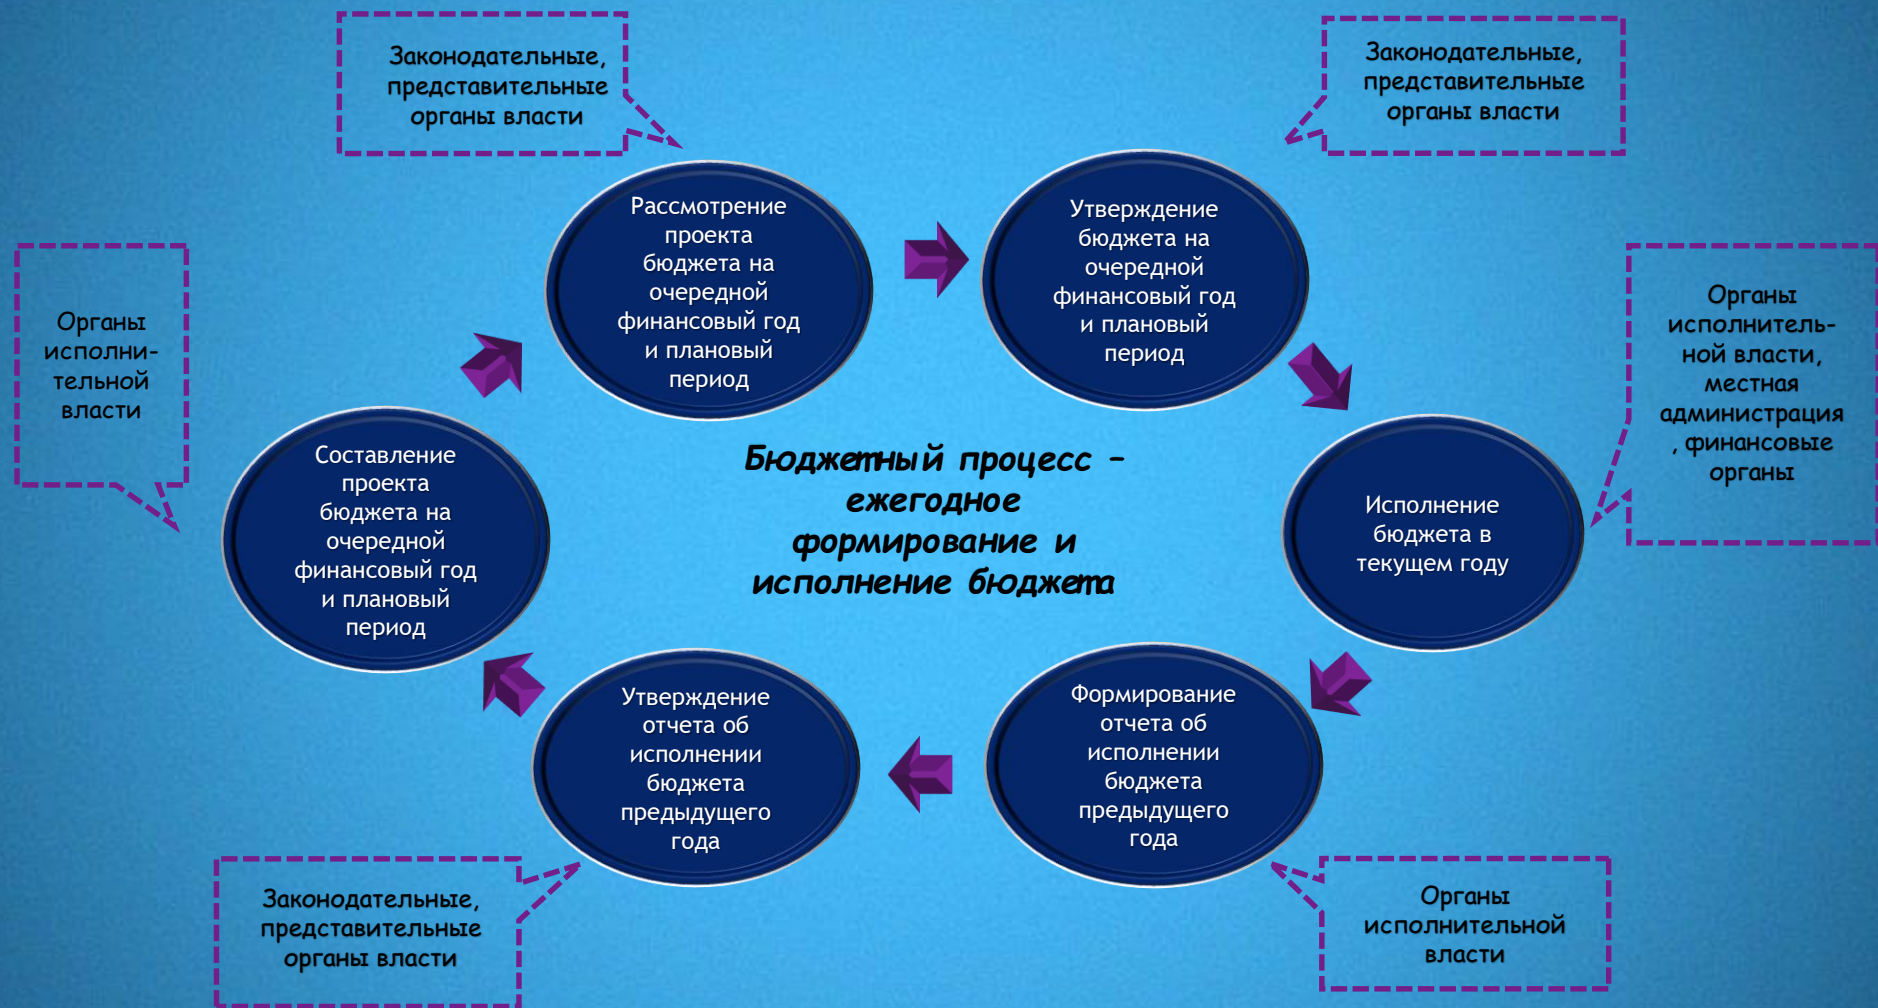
Законодательные, представительные органы власти

Законодательные, представительные органы власти

Рассмотрение проекта бюджета на очередной финансовый год и плановый период

Утверждение бюджета на очередной финансовый год и плановый период

Органы исполнительной власти

Органы исполнительной власти, местная администрация, финансовые органы

Составление проекта бюджета на очередной финансовый год и плановый период

Бюджетный процесс – ежегодное формирование и исполнение бюджета

Исполнение бюджета в текущем году

Утверждение отчета об исполнении бюджета предыдущего года

Формирование отчета об исполнении бюджета предыдущего года

Законодательные, представительные органы власти

Органы исполнительной власти